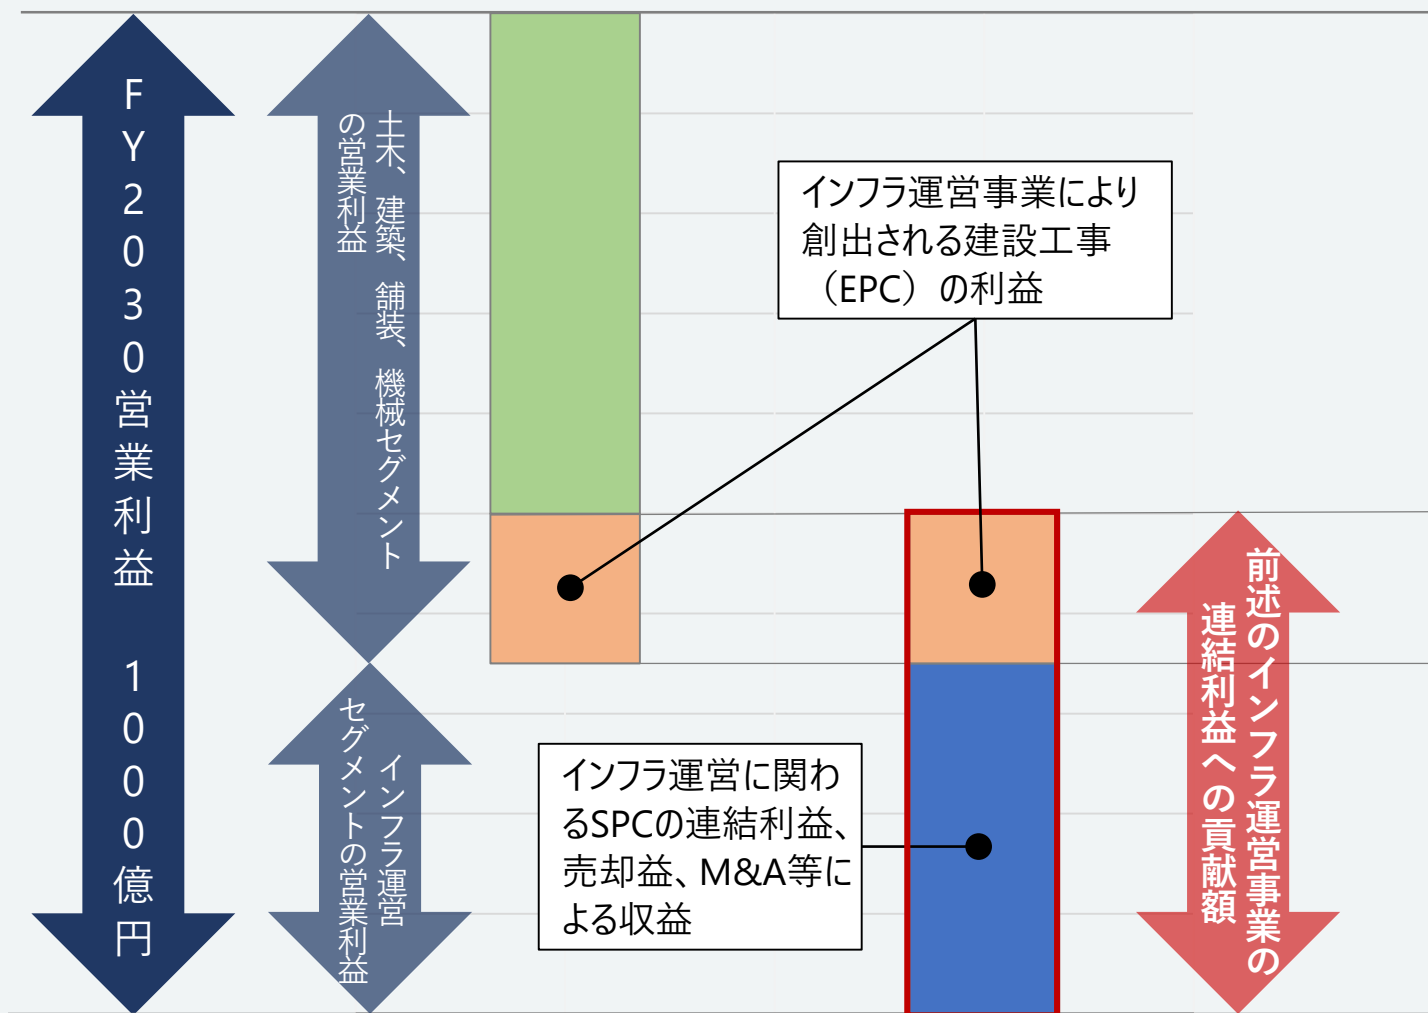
FY2030営業利益 1000億円

土木、建築、舗装、機械セグメントの営業利益

インフラ運営セグメントの営業利益

インフラ運営事業により創出される建設工事（EPC）の利益

インフラ運営に関わるSPCの連結利益、売却益、M&A等による収益

前述のインフラ運営事業の連結利益への貢献額